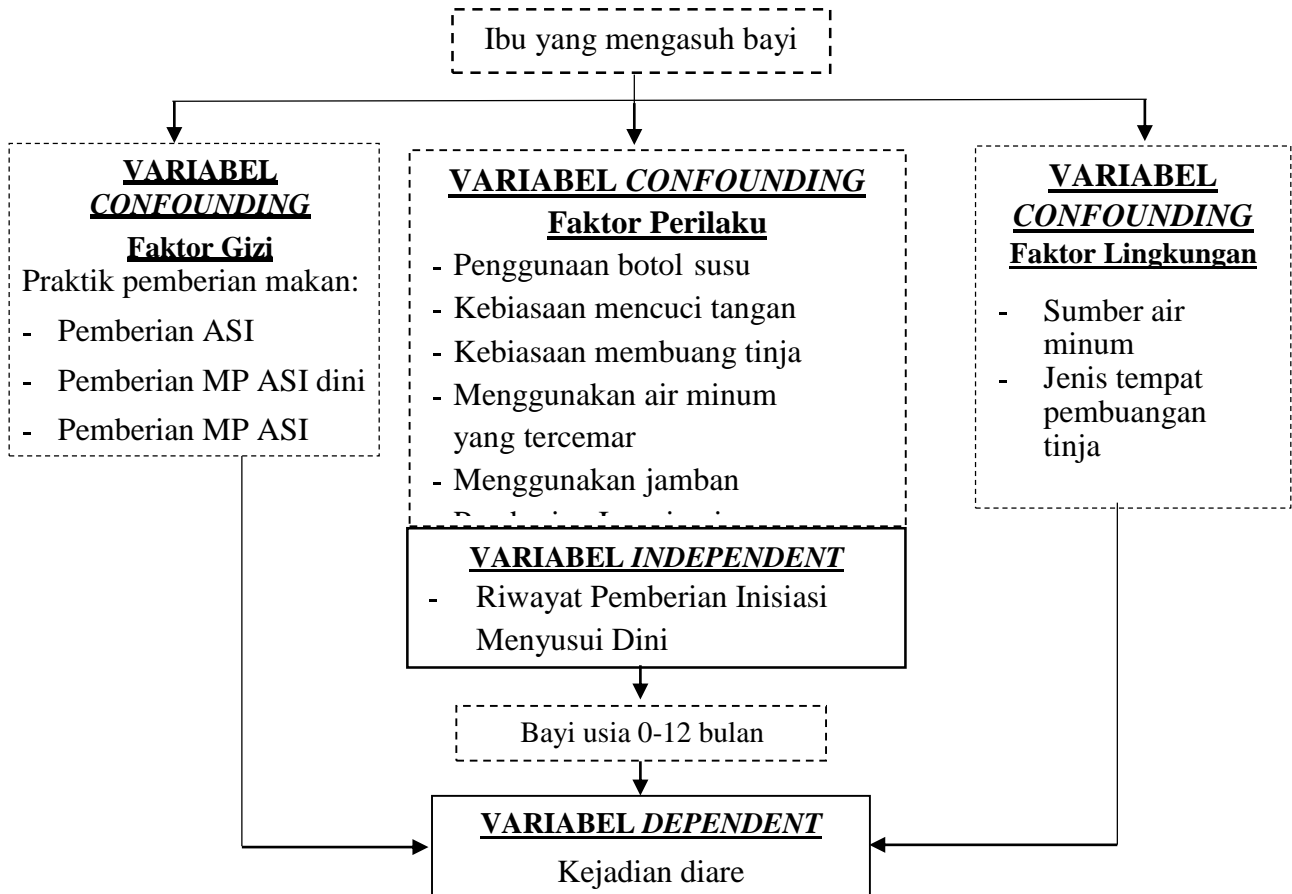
Ibu yang mengasuh bayi

**VARIABEL *CONFOUNDING***
**Faktor Gizi**
Praktik pemberian makan:
- Pemberian ASI
- Pemberian MP ASI dini
- Pemberian MP ASI

**VARIABEL *CONFOUNDING***
**Faktor Perilaku**
- Penggunaan botol susu
- Kebiasaan mencuci tangan
- Kebiasaan membuang tinja
- Menggunakan air minum yang tercemar
- Menggunakan jamban
- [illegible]

**VARIABEL *CONFOUNDING***
**Faktor Lingkungan**
- Sumber air minum
- Jenis tempat pembuangan tinja

**VARIABEL *INDEPENDENT***
- Riwayat Pemberian Inisiasi Menyusui Dini

Bayi usia 0-12 bulan

**VARIABEL *DEPENDENT***
Kejadian diare